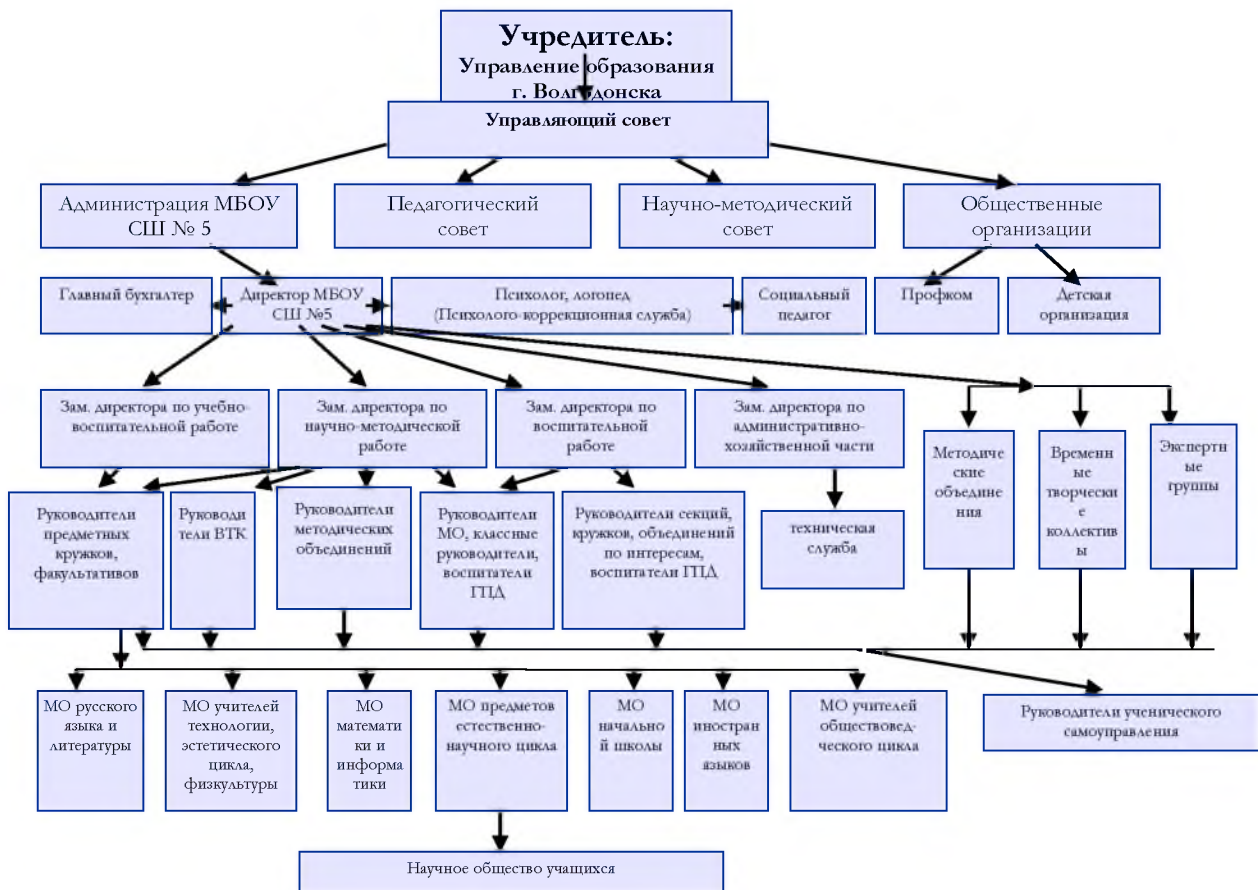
Учредитель:
Управление образования г. Волгодонска

Управляющий совет

Администрация МБОУ СШ № 5

Педагогический совет

Научно-методический совет

Общественные организации

Главный бухгалтер

Директор МБОУ СШ №5

Психолог, логопед (Психолого-коррекционная служба)

Социальный педагог

Профком

Детская организация

Зам. директора по учебно-воспитательной работе

Зам. директора по научно-методической работе

Зам. директора по воспитательной работе

Зам. директора по административно-хозяйственной части

Методические объединения

Временные творческие коллективы

Экспертные группы

Руководители предметных кружков, факультативов

Руководители ВТК

Руководители методических объединений

Руководители МО, классные руководители, воспитатели ГПД

Руководители секций, кружков, объединений по интересам, воспитатели ГПД

техническая служба

МО русского языка и литературы

МО учителей технологии, эстетического цикла, физкультуры

МО математики и информатики

МО предметов естественно-научного цикла

МО начальной школы

МО иностранных языков

МО учителей обществоведческого цикла

Руководители ученического самоуправления

Научное общество учащихся